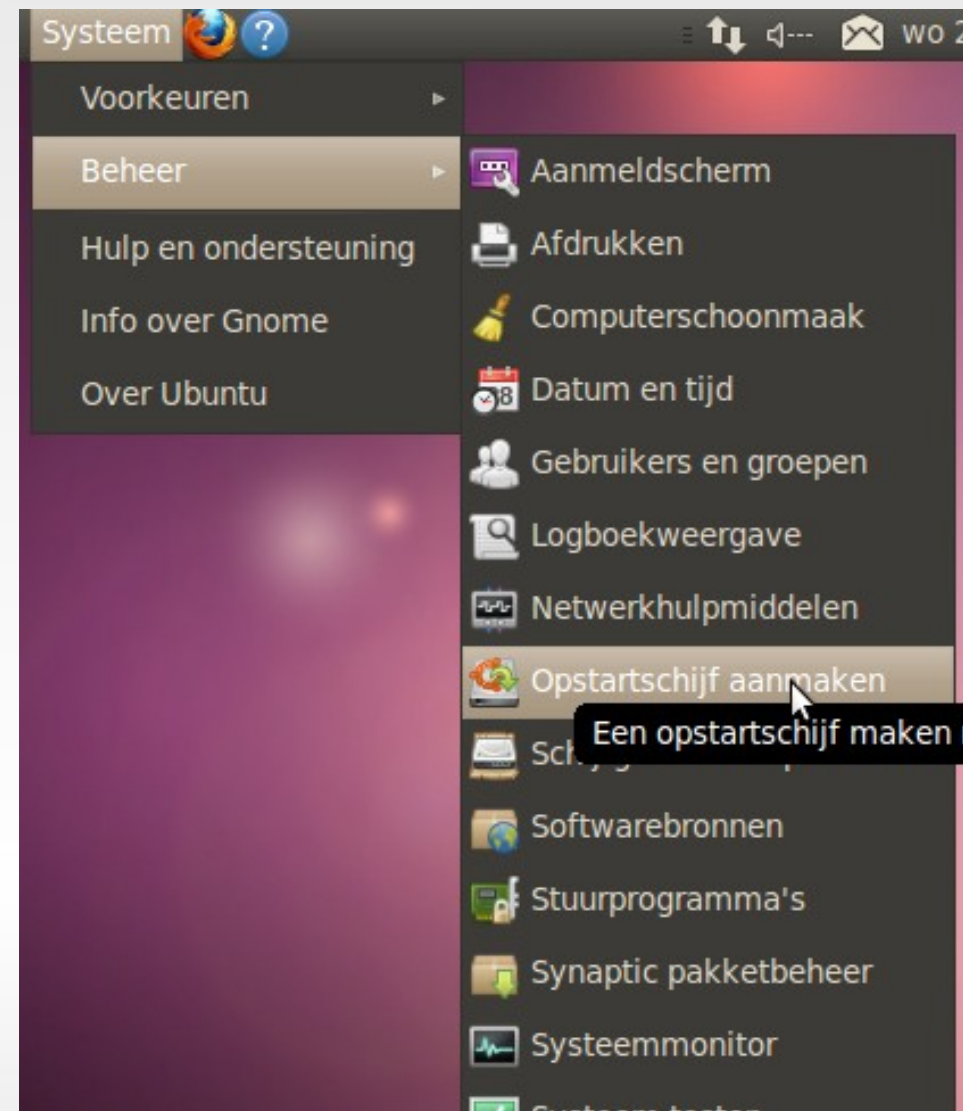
Systeem

wo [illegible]

Voorkeuren

Beheer

Hulp en ondersteuning

Info over Gnome

Over Ubuntu

Aanmeldscherm

Afdrukken

Computerschoonmaak

Datum en tijd

Gebruikers en groepen

Logboekweergave

Netwerkhulpmiddelen

Opstartschijf aanmaken

Een opstartschijf maken

Sch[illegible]

Softwarebronnen

Stuurprogramma's

Synaptic pakketbeheer

Systeemmonitor

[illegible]